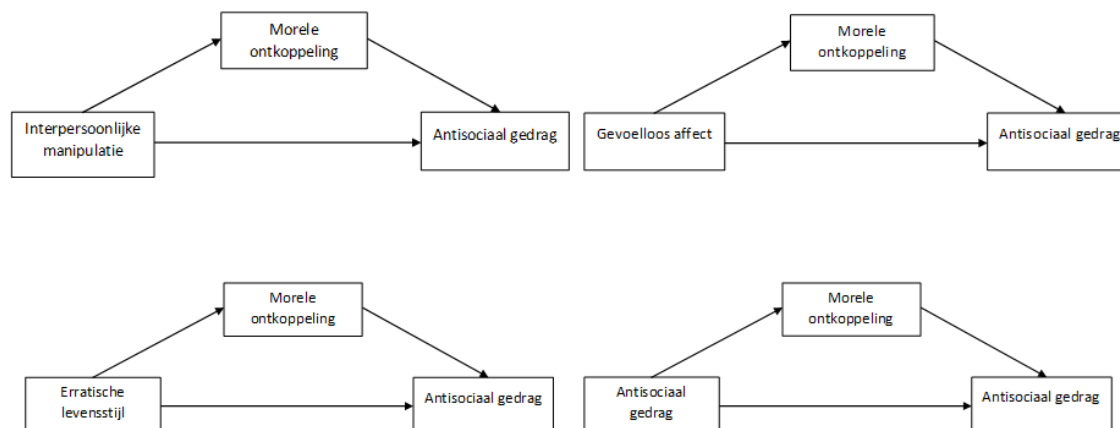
Morele ontkoppeling

Interpersoonlijke manipulatie

Antisociaal gedrag

Morele ontkoppeling

Gevoelloos affect

Antisociaal gedrag

Morele ontkoppeling

Erratische levensstijl

Antisociaal gedrag

Morele ontkoppeling

Antisociaal gedrag

Antisociaal gedrag